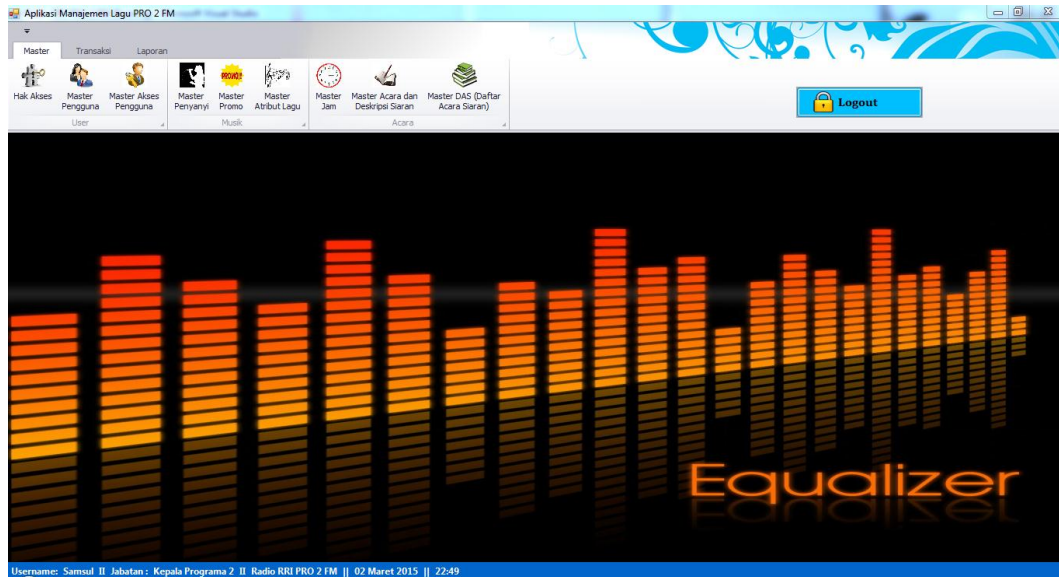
Aplikasi Manajemen Lagu PRO 2 FM

Master
Transaksi
Laporan

Hak Akses
Master Pengguna
Master Akses Pengguna
User

Master Penyanyi
PROMO
Master Promo
Master Atribut Lagu
Musik

Master Jam
Master Acara dan Deskripsi Siaran
Master DAS (Daftar Acara Siaran)
Acara

Logout

Equalizer

Username: Samsul II Jabatan : Kepala Programa 2 II Radio RRI PRO 2 FM || 02 Maret 2015 || 22:49